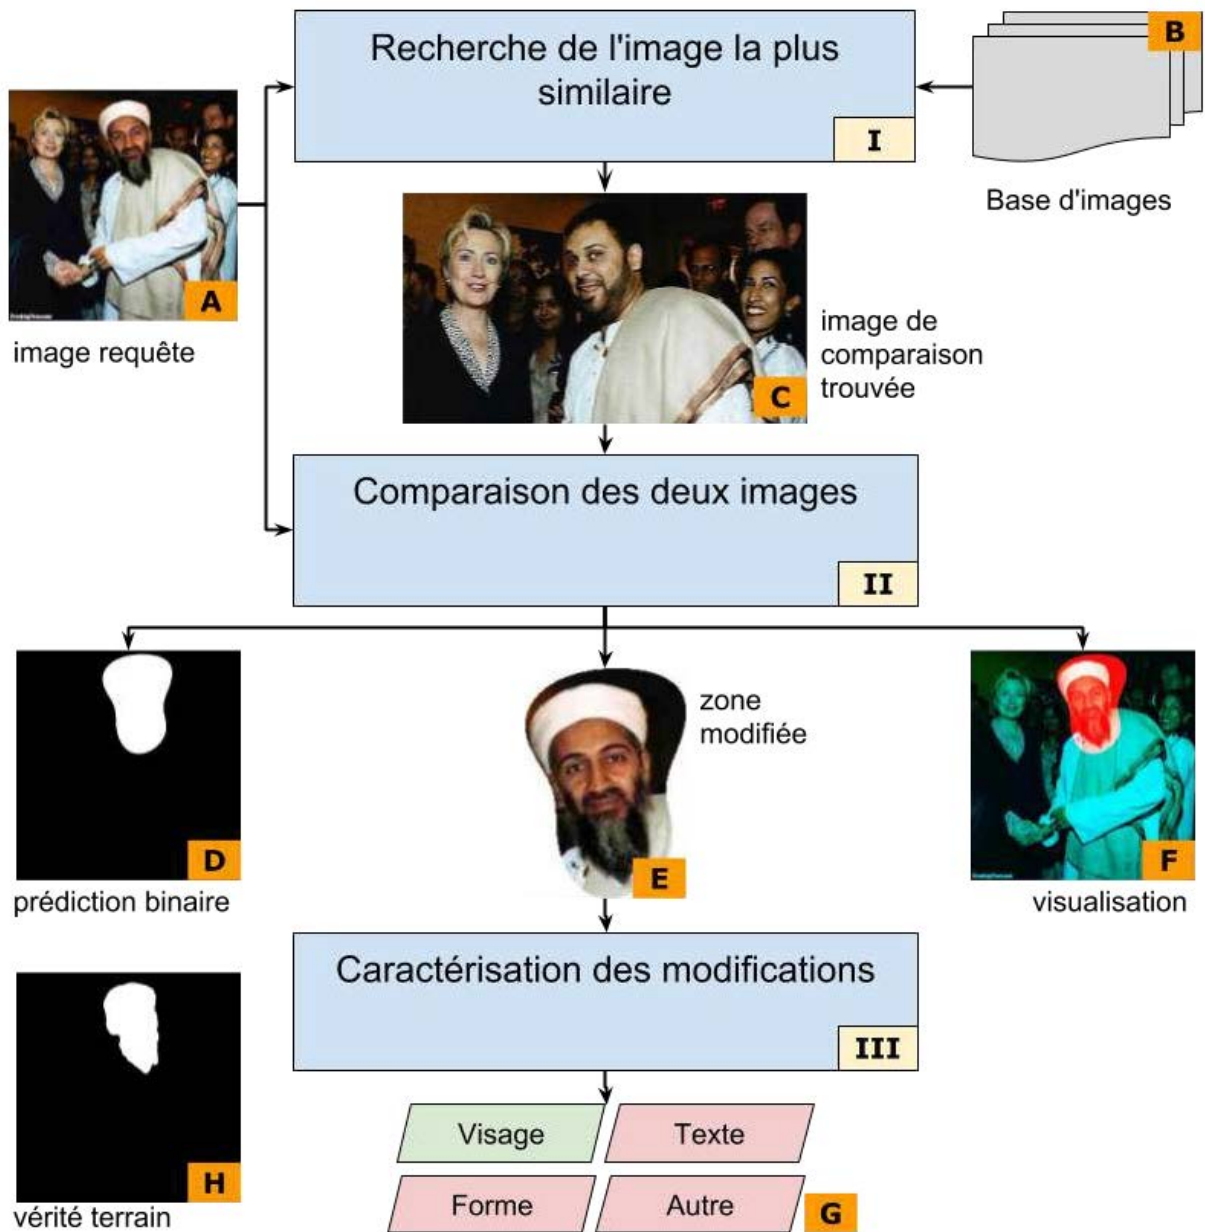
Recherche de l'image la plus similaire

I

B

Base d'images

A

image requête

C

image de comparaison trouvée

Comparaison des deux images

II

D

prédiction binaire

zone modifiée

E

F

visualisation

Caractérisation des modifications

III

H

vérité terrain

Visage

Texte

Forme

Autre

G